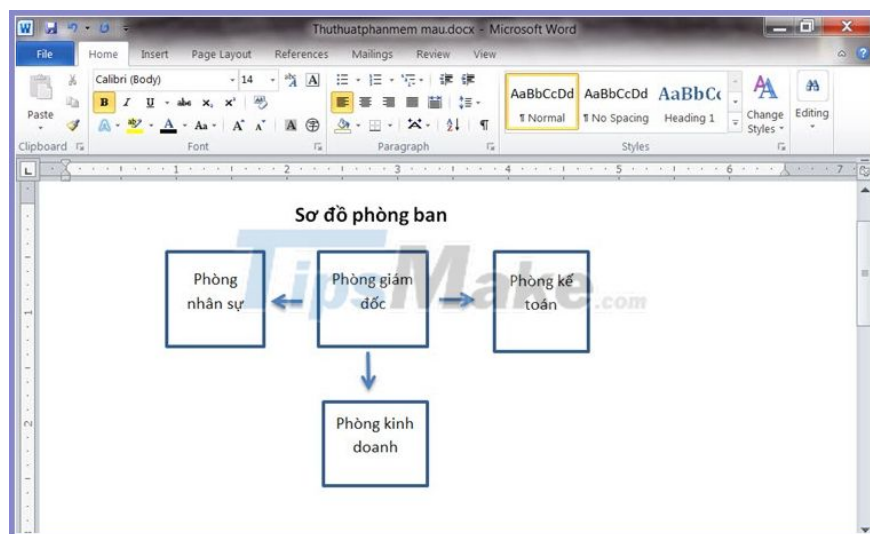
Thuthuatphanmem mau.docx - Microsoft Word

File Home Insert Page Layout References Mailings Review View

Paste
Calibri (Body) 14
B I U abc $x_2$ $x^2$
A Aa A A
Clipboard Font Paragraph
AaBbCcDd AaBbCcDd AaBbCc
¶ Normal ¶ No Spacing Heading 1
Change Styles
Styles
Editing

Sơ đồ phòng ban

Phòng nhân sự

Phòng giám đốc

Phòng kế toán

Phòng kinh doanh

TipsMake.com